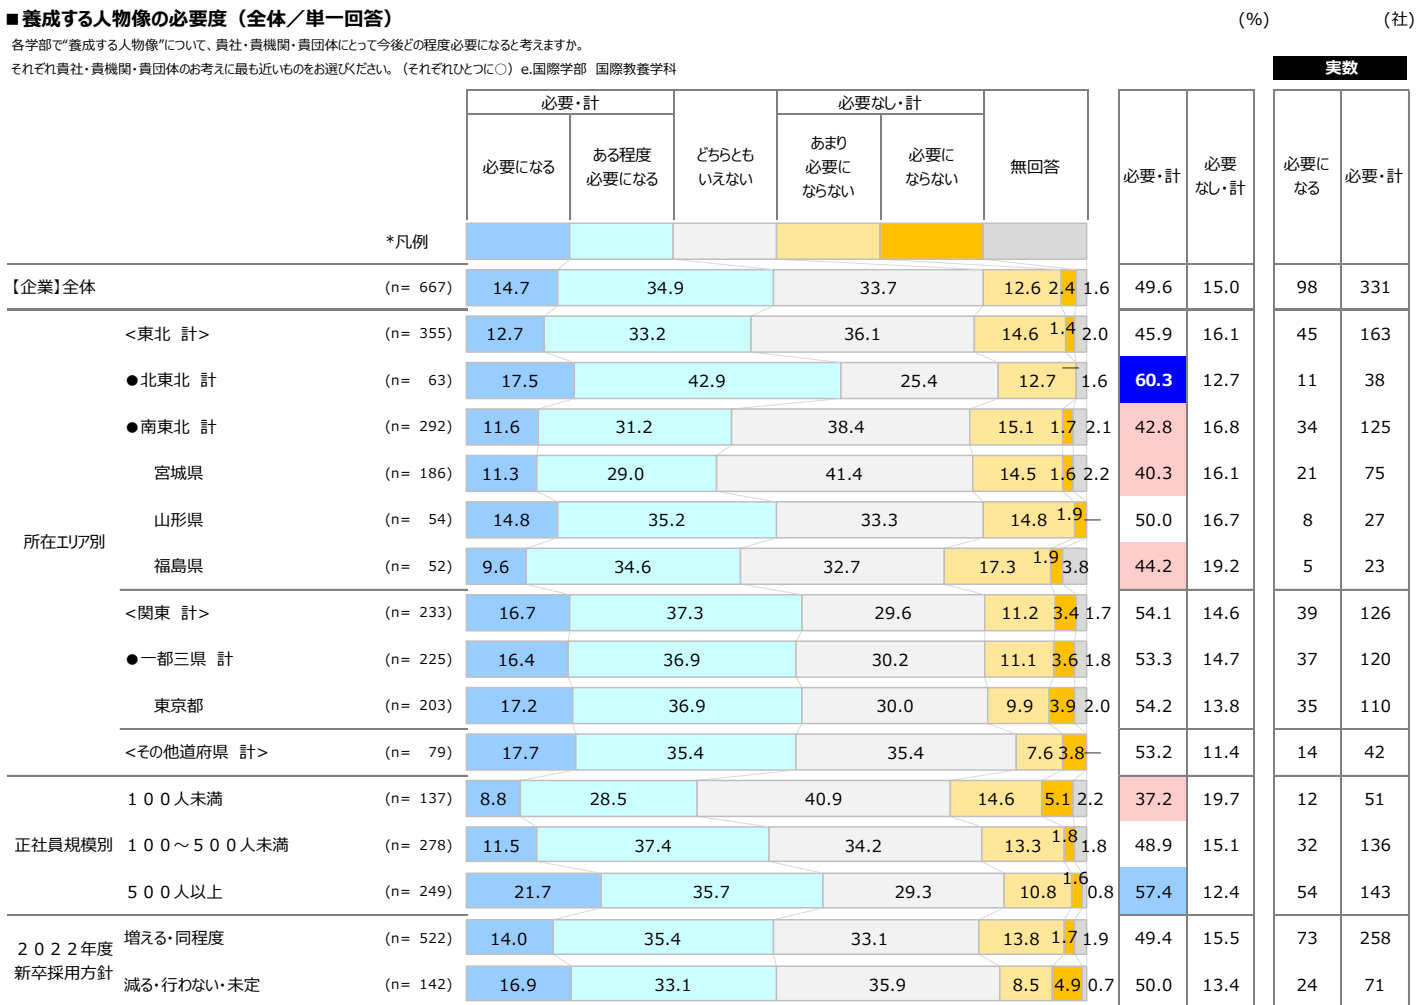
■養成する人物像の必要度（全体／単一回答）

(%)　(社)

各学部で"養成する人物像"について、貴社・貴機関・貴団体にとって今後どの程度必要になると考えますか。
それぞれ貴社・貴機関・貴団体のお考えに最も近いものをお選びください。（それぞれひとつに○）e.国際学部　国際教養学科

実数

| | | 必要になる | ある程度必要になる | どちらともいえない | あまり必要にならない | 必要にならない | 無回答 | 必要・計 | 必要なし・計 | 必要になる | 必要・計 |
|---|---|---|---|---|---|---|---|---|---|---|---|
| *凡例 | | | | | | | | | | | |
| 【企業】全体 | (n= 667) | 14.7 | 34.9 | 33.7 | 12.6 | 2.4 | 1.6 | 49.6 | 15.0 | 98 | 331 |
| <東北　計> | (n= 355) | 12.7 | 33.2 | 36.1 | 14.6 | 1.4 | 2.0 | 45.9 | 16.1 | 45 | 163 |
| ●北東北　計 | (n= 63) | 17.5 | 42.9 | 25.4 | 12.7 | ― | 1.6 | 60.3 | 12.7 | 11 | 38 |
| ●南東北　計 | (n= 292) | 11.6 | 31.2 | 38.4 | 15.1 | 1.7 | 2.1 | 42.8 | 16.8 | 34 | 125 |
| 所在エリア別 宮城県 | (n= 186) | 11.3 | 29.0 | 41.4 | 14.5 | 1.6 | 2.2 | 40.3 | 16.1 | 21 | 75 |
| 山形県 | (n= 54) | 14.8 | 35.2 | 33.3 | 14.8 | 1.9 | ― | 50.0 | 16.7 | 8 | 27 |
| 福島県 | (n= 52) | 9.6 | 34.6 | 32.7 | 17.3 | 1.9 | 3.8 | 44.2 | 19.2 | 5 | 23 |
| <関東　計> | (n= 233) | 16.7 | 37.3 | 29.6 | 11.2 | 3.4 | 1.7 | 54.1 | 14.6 | 39 | 126 |
| ●一都三県　計 | (n= 225) | 16.4 | 36.9 | 30.2 | 11.1 | 3.6 | 1.8 | 53.3 | 14.7 | 37 | 120 |
| 東京都 | (n= 203) | 17.2 | 36.9 | 30.0 | 9.9 | 3.9 | 2.0 | 54.2 | 13.8 | 35 | 110 |
| <その他道府県　計> | (n= 79) | 17.7 | 35.4 | 35.4 | 7.6 | 3.8 | ― | 53.2 | 11.4 | 14 | 42 |
| 正社員規模別 １００人未満 | (n= 137) | 8.8 | 28.5 | 40.9 | 14.6 | 5.1 | 2.2 | 37.2 | 19.7 | 12 | 51 |
| １００～５００人未満 | (n= 278) | 11.5 | 37.4 | 34.2 | 13.3 | 1.8 | 1.8 | 48.9 | 15.1 | 32 | 136 |
| ５００人以上 | (n= 249) | 21.7 | 35.7 | 29.3 | 10.8 | 1.6 | 0.8 | 57.4 | 12.4 | 54 | 143 |
| ２０２２年度新卒採用方針 増える・同程度 | (n= 522) | 14.0 | 35.4 | 33.1 | 13.8 | 1.7 | 1.9 | 49.4 | 15.5 | 73 | 258 |
| 減る・行わない・未定 | (n= 142) | 16.9 | 33.1 | 35.9 | 8.5 | 4.9 | 0.7 | 50.0 | 13.4 | 24 | 71 |

必要・計　必要なし・計